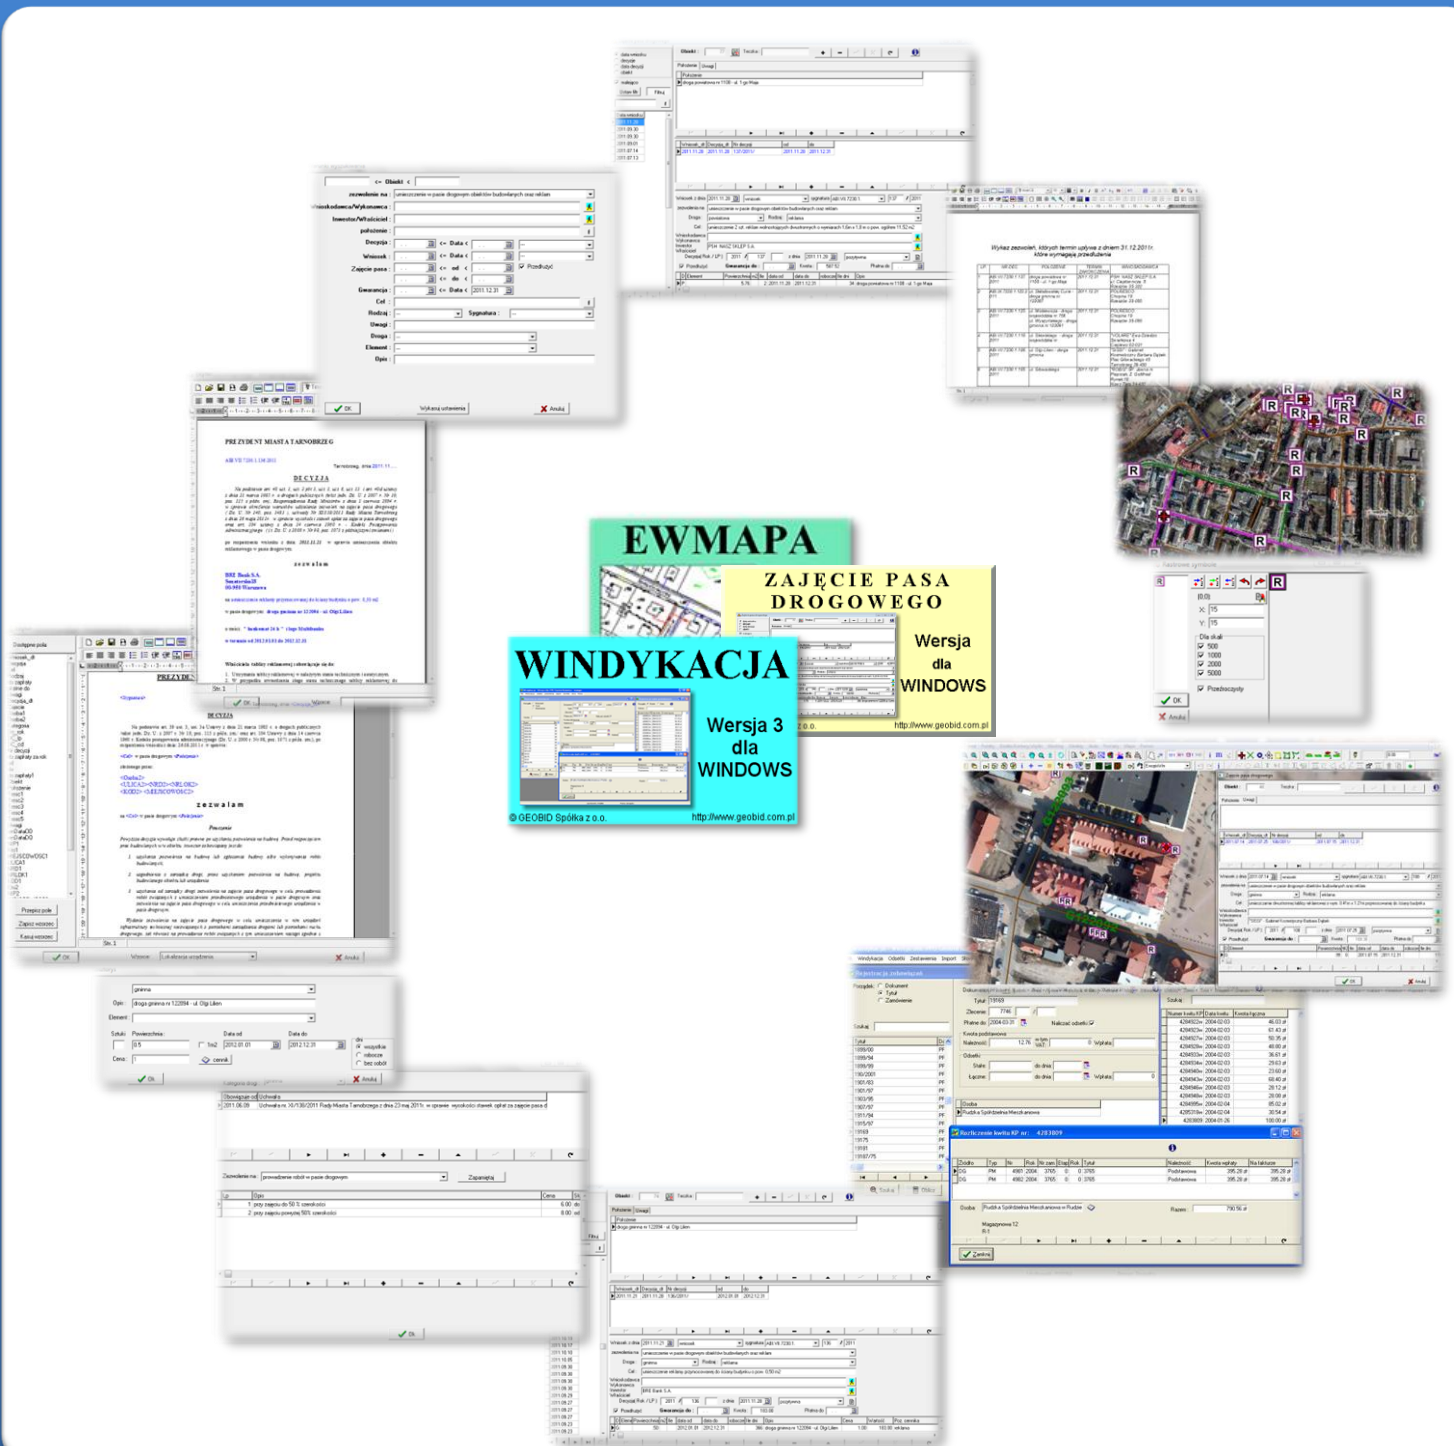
EWMAPA

ZAJĘCIE PASA DROGOWEGO

Wersja dla WINDOWS

http://www.geobid.com.pl

WINDYKACJA

Wersja 3 dla WINDOWS

© GEOBID Spółka z o.o.

http://www.geobid.com.pl

PREZYDENT MIASTA TARNOBRZEG

DECYZJA

zezwalam

Wykaz zezwoleń, których termin upływa z dniem 31.12.2011r. które wymagają przedłużenia

Obiekt

zezwolenie na :

Wnioskodawca/Wykonawca :

Inwestor/Właściciel :

położenie :

Decyzja :

Wniosek :

Zajęcie pasa :

Gwarancja :

Cel :

Rodzaj :

Sygnatura :

Uwagi :

Droga :

Element :

Opis :

OK

Anuluj

Rozliczenie kwitu KP nr: 4283809

Zamknij

Razem

Zapamiętaj

OK